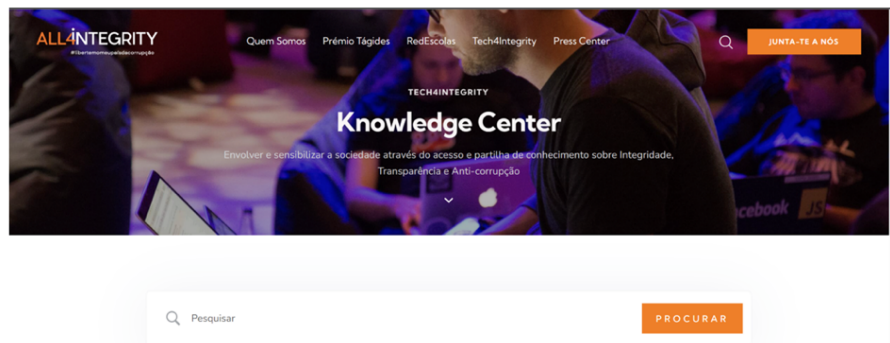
ALL4INTEGRITY
#libertemomeupaísdacorrupção

Quem Somos Prémio Tágides RedEscolas Tech4Integrity Press Center

JUNTA-TE A NÓS

TECH4INTEGRITY

Knowledge Center

Envolver e sensibilizar a sociedade através do acesso e partilha de conhecimento sobre Integridade, Transparência e Anti-corrupção

Pesquisar

PROCURAR